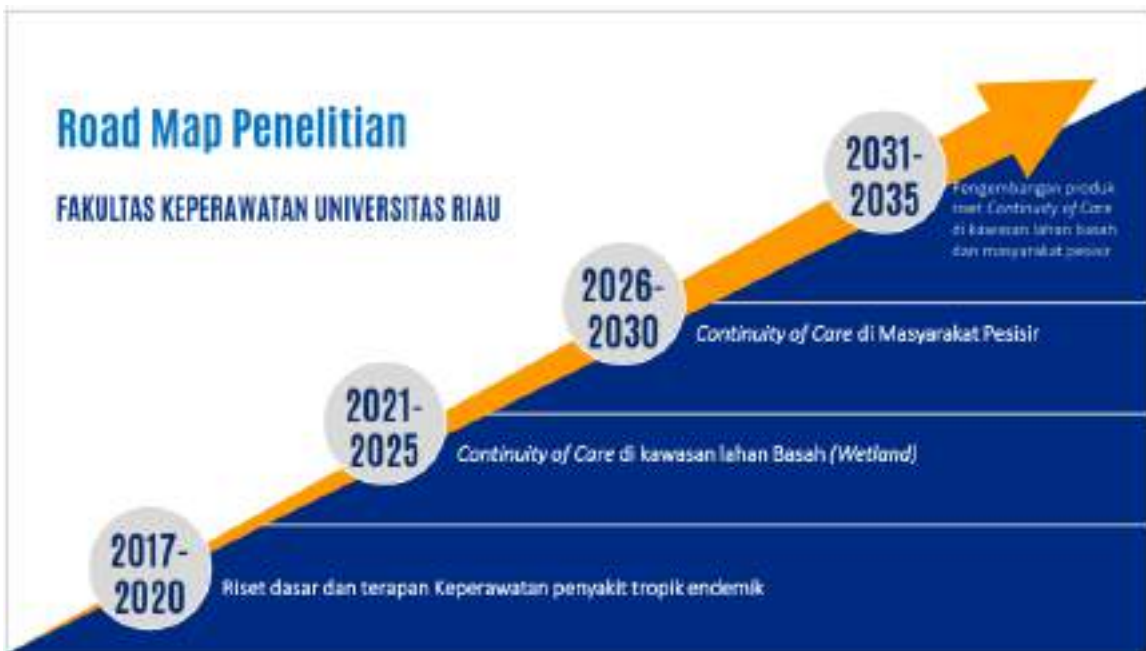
Road Map Penelitian

FAKULTAS KEPERAWATAN UNIVERSITAS RIAU

2031-2035

Pengembangan produk riset Continuity of Care di kawasan lahan basah dan masyarakat pesisir

2026-2030

Continuity of Care di Masyarakat Pesisir

2021-2025

Continuity of Care di kawasan lahan Basah (Wetland)

2017-2020

Riset dasar dan terapan Keperawatan penyakit tropik endemik